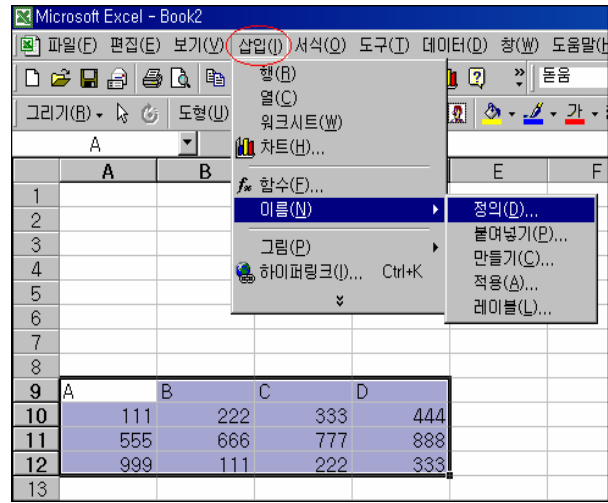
Microsoft Excel - Book2

파일(F) 편집(E) 보기(V) 삽입(I) 서식(O) 도구(T) 데이터(D) 창(W) 도움말(H)

돋움

그리기(R) 도형(U)

A

행(R)
열(C)
워크시트(W)
차트(H)...
함수(F)...
이름(N)
그림(P)
하이퍼링크(I)... Ctrl+K

정의(D)...
붙여넣기(P)...
만들기(C)...
적용(A)...
레이블(L)...

| | A | B | C | D | E | F |
|---|---|---|---|---|---|---|
| 1 | | | | | | |
| 2 | | | | | | |
| 3 | | | | | | |
| 4 | | | | | | |
| 5 | | | | | | |
| 6 | | | | | | |
| 7 | | | | | | |
| 8 | | | | | | |
| 9 | A | B | C | D | | |
| 10 | 111 | 222 | 333 | 444 | | |
| 11 | 555 | 666 | 777 | 888 | | |
| 12 | 999 | 111 | 222 | 333 | | |
| 13 | | | | | | |